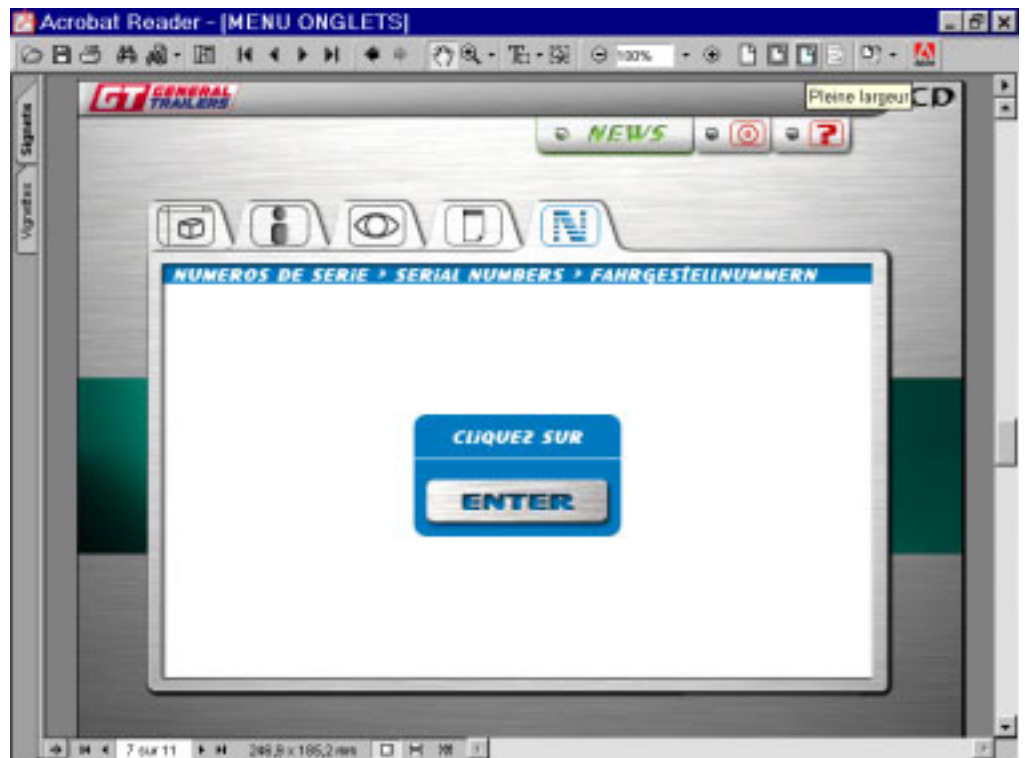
Acrobat Reader - [MENU ONGLETS]

100%

Signets

Vignettes

GT GENERAL TRAILERS

Pleine largeur CD

NEWS

?

N

NUMEROS DE SERIE > SERIAL NUMBERS > FAHRGESTELLNUMMERN

CLIQUEZ SUR

ENTER

7 sur 11

246,9 x 185,2 mm